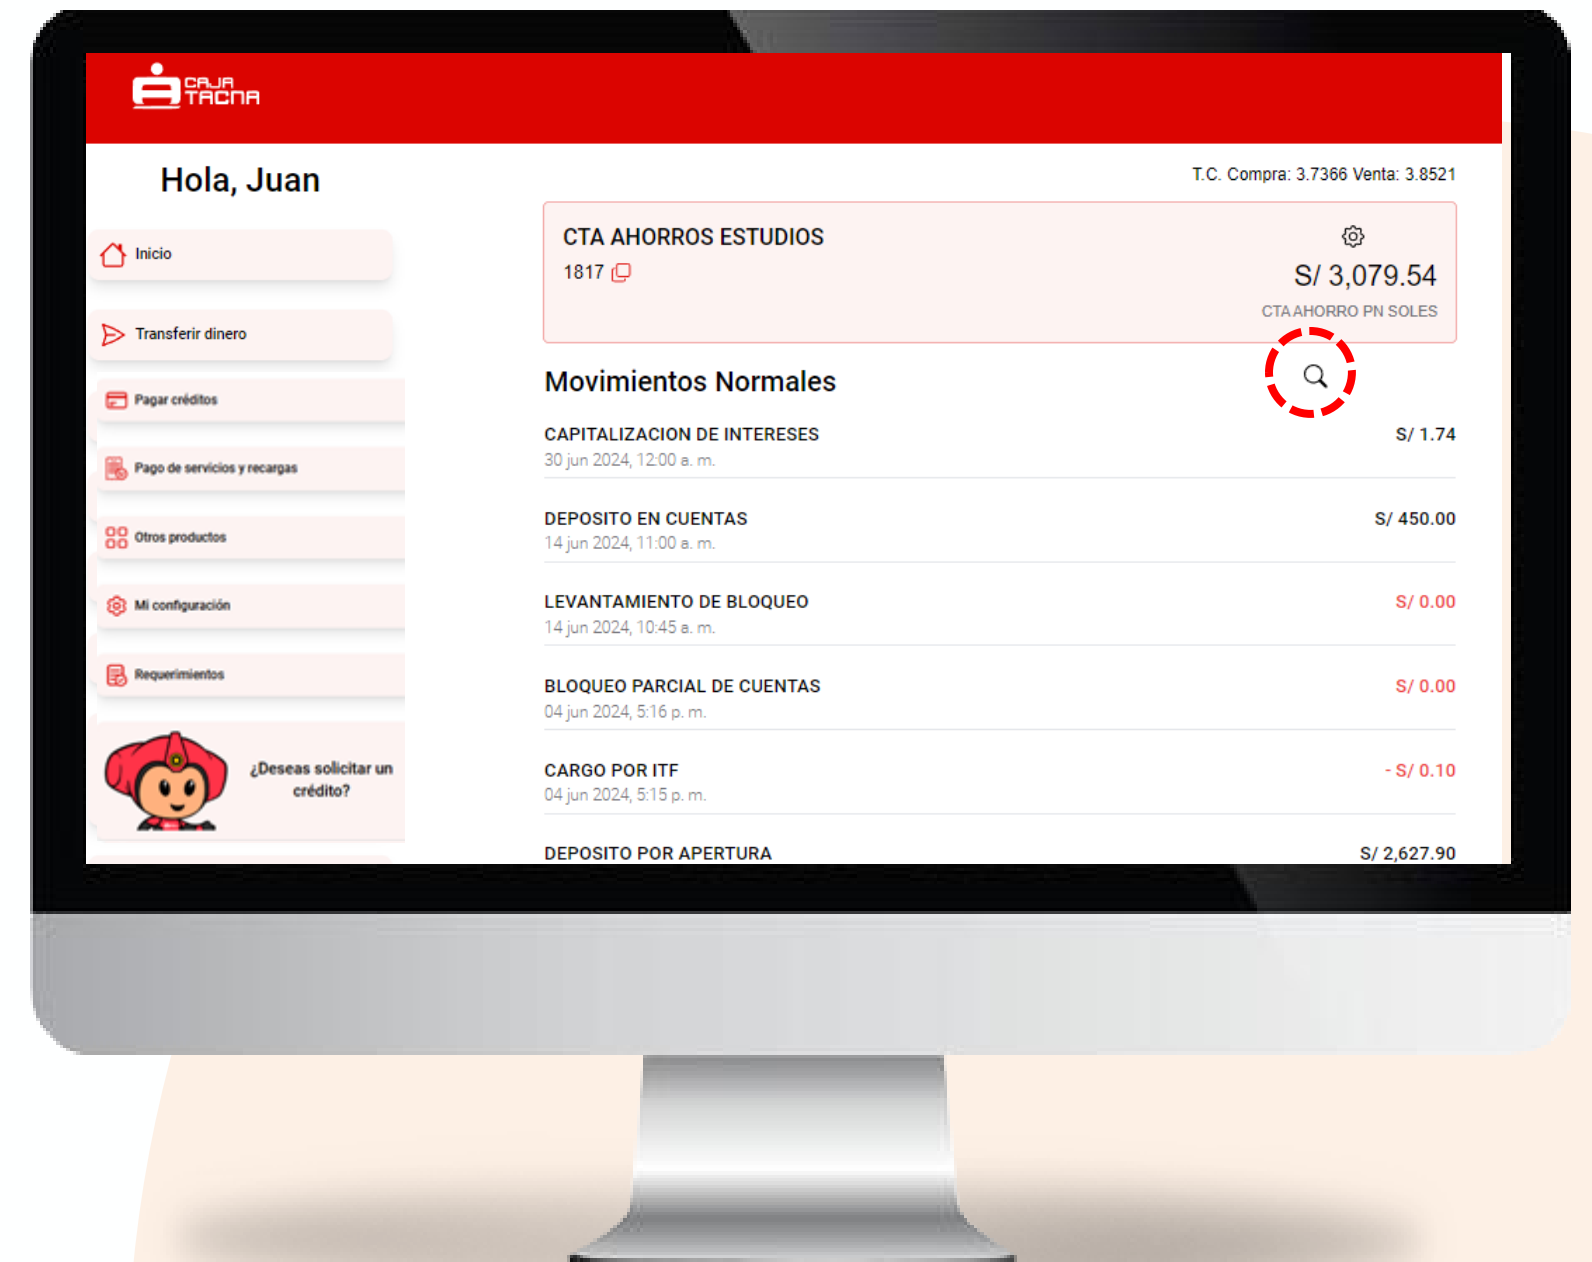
CAJA TACNA

Hola, Juan

T.C. Compra: 3.7366 Venta: 3.8521

Inicio

Transferir dinero

Pagar créditos

Pago de servicios y recargas

Otros productos

Mi configuración

Requerimientos

¿Deseas solicitar un crédito?

CTA AHORROS ESTUDIOS

1817

S/ 3,079.54

CTA AHORRO PN SOLES

Movimientos Normales

CAPITALIZACION DE INTERESES
30 jun 2024, 12:00 a. m.
S/ 1.74

DEPOSITO EN CUENTAS
14 jun 2024, 11:00 a. m.
S/ 450.00

LEVANTAMIENTO DE BLOQUEO
14 jun 2024, 10:45 a. m.
S/ 0.00

BLOQUEO PARCIAL DE CUENTAS
04 jun 2024, 5:16 p. m.
S/ 0.00

CARGO POR ITF
04 jun 2024, 5:15 p. m.
- S/ 0.10

DEPOSITO POR APERTURA
S/ 2,627.90